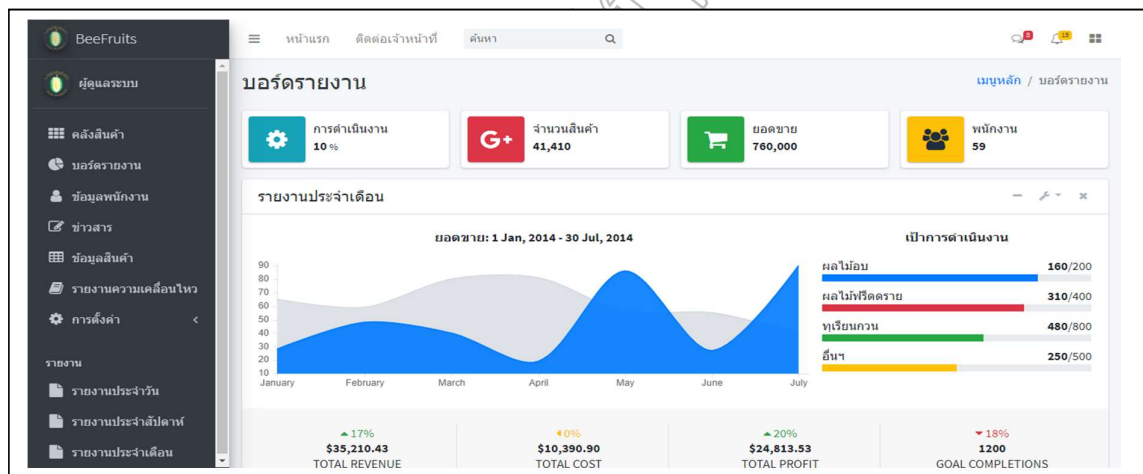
BeeFruits
ผู้ดูแลระบบ
คลังสินค้า
บอร์ดรายงาน
ข้อมูลพนักงาน
ข่าวสาร
ข้อมูลสินค้า
รายงานความเคลื่อนไหว
การตั้งค่า
รายงาน
รายงานประจำวัน
รายงานประจำสัปดาห์
รายงานประจำเดือน

หน้าแรก ติดต่อเจ้าหน้าที่ ค้นหา
3 15

บอร์ดรายงาน
เมนูหลัก / บอร์ดรายงาน

การดำเนินงาน
10 %
จำนวนสินค้า
41,410
ยอดขาย
760,000
พนักงาน
59

รายงานประจำเดือน

ยอดขาย: 1 Jan, 2014 - 30 Jul, 2014
90
80
70
60
50
40
30
20
10
January February March April May June July

เป้าการดำเนินงาน
ผลไม้อบ 160/200
ผลไม้ฟรีตดราย 310/400
ทุเรียนกวน 480/800
อื่นๆ 250/500

17%
$35,210.43
TOTAL REVENUE
0%
$10,390.90
TOTAL COST
20%
$24,813.53
TOTAL PROFIT
18%
1200
GOAL COMPLETIONS